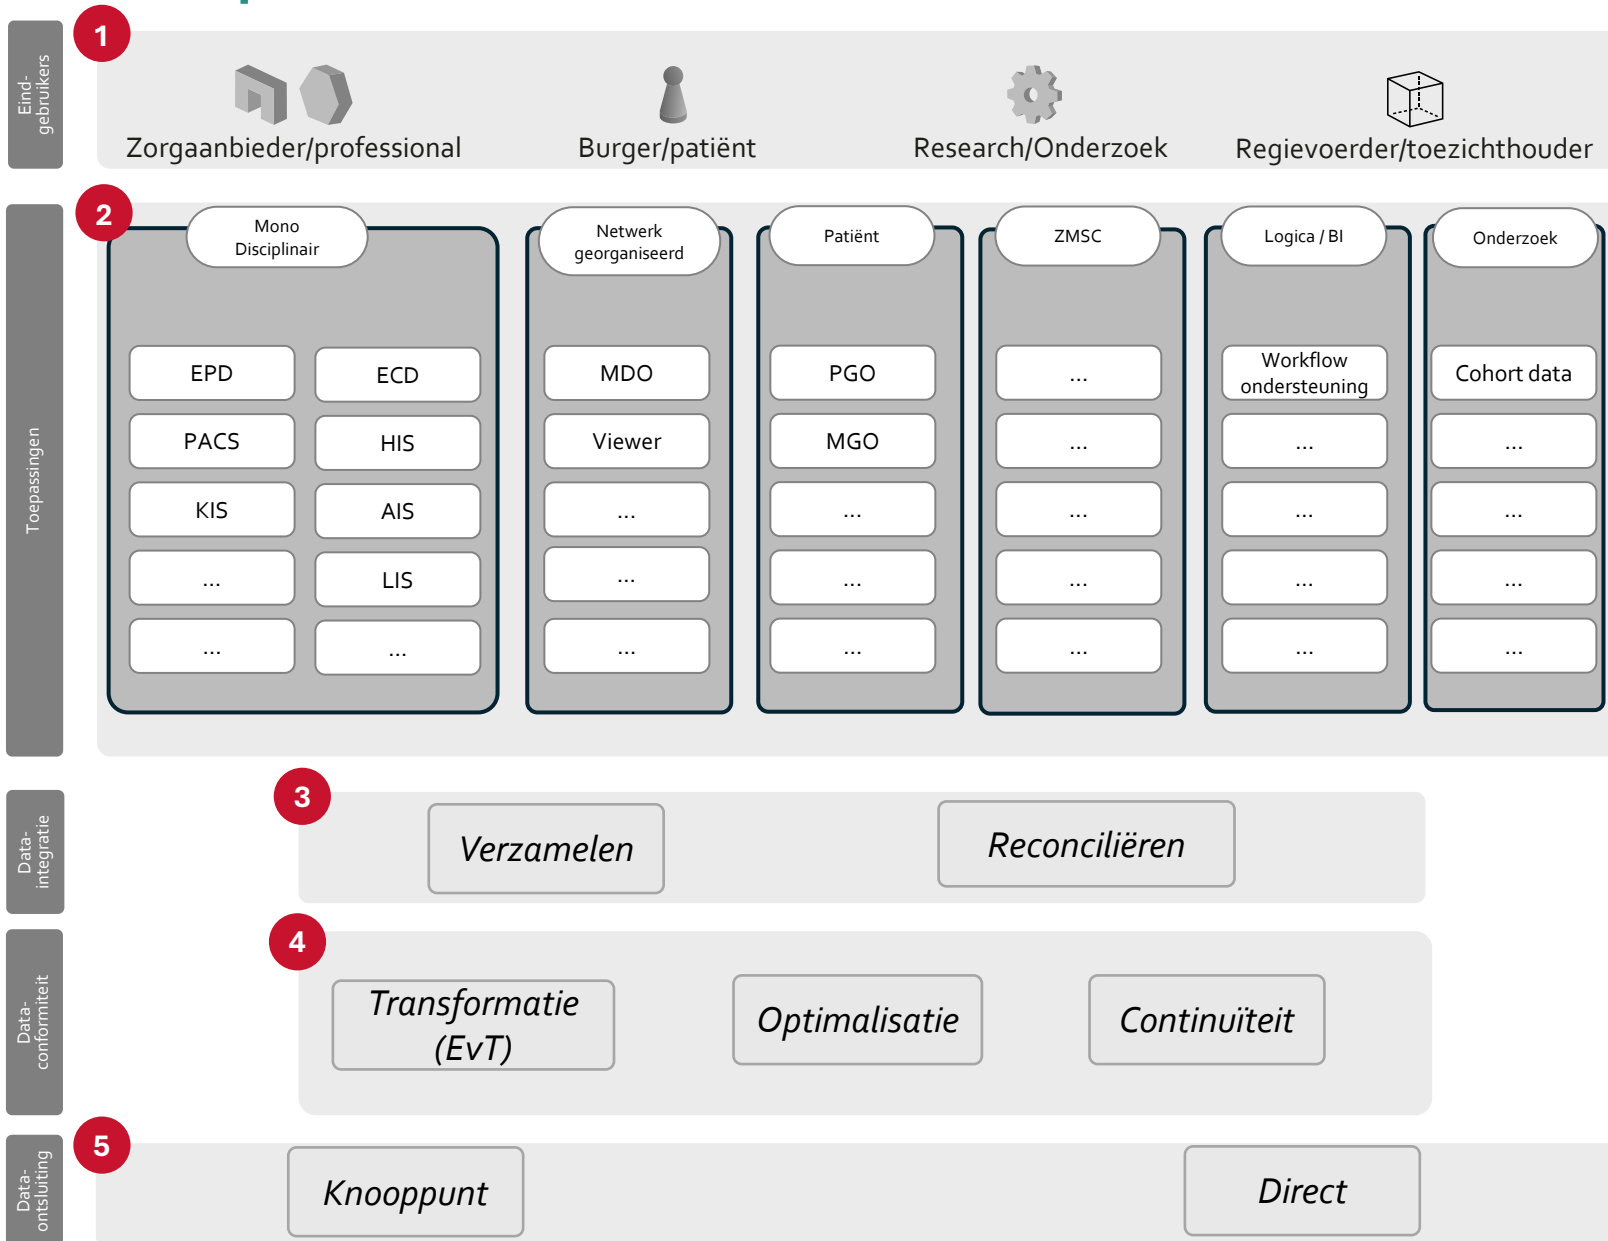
Eind-gebruikers

1

Zorgaanbieder/professional

Burger/patiënt

Research/Onderzoek

Regievoerder/toezichthouder

Toepassingen

2

Mono Disciplinair

EPD

ECD

PACS

HIS

KIS

AIS

...

LIS

...

...

Netwerk georganiseerd

MDO

Viewer

...

...

...

Patiënt

PGO

MGO

...

...

...

ZMSC

...

...

...

...

...

Logica / BI

Workflow ondersteuning

...

...

...

...

Onderzoek

Cohort data

...

...

...

...

Data-integratie

3

Verzamelen

Reconciliëren

Data-conformiteit

4

Transformatie (EvT)

Optimalisatie

Continuïteit

Data-ontsluiting

5

Knooppunt

Direct